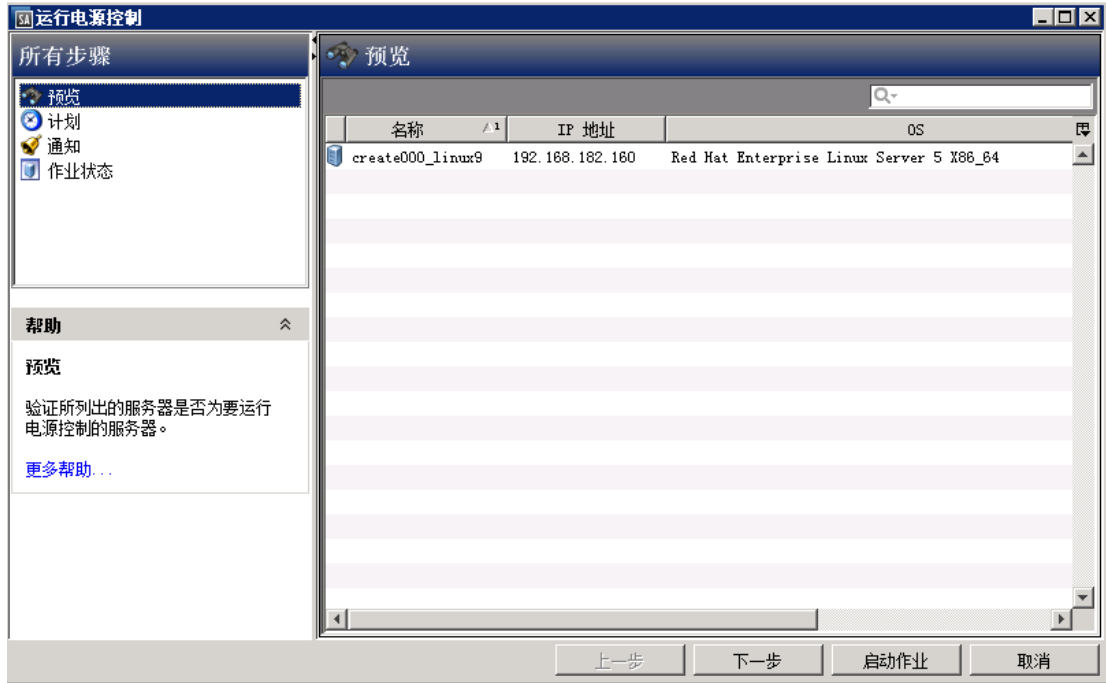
SA 运行电源控制

所有步骤

预览
计划
通知
作业状态

帮助

预览

验证所列出的服务器是否为要运行电源控制的服务器。

更多帮助...

预览

| 名称 | IP 地址 | OS |
|---|---|---|
| create000_linux9 | 192.168.182.160 | Red Hat Enterprise Linux Server 5 X86_64 |

上一步 下一步 启动作业 取消